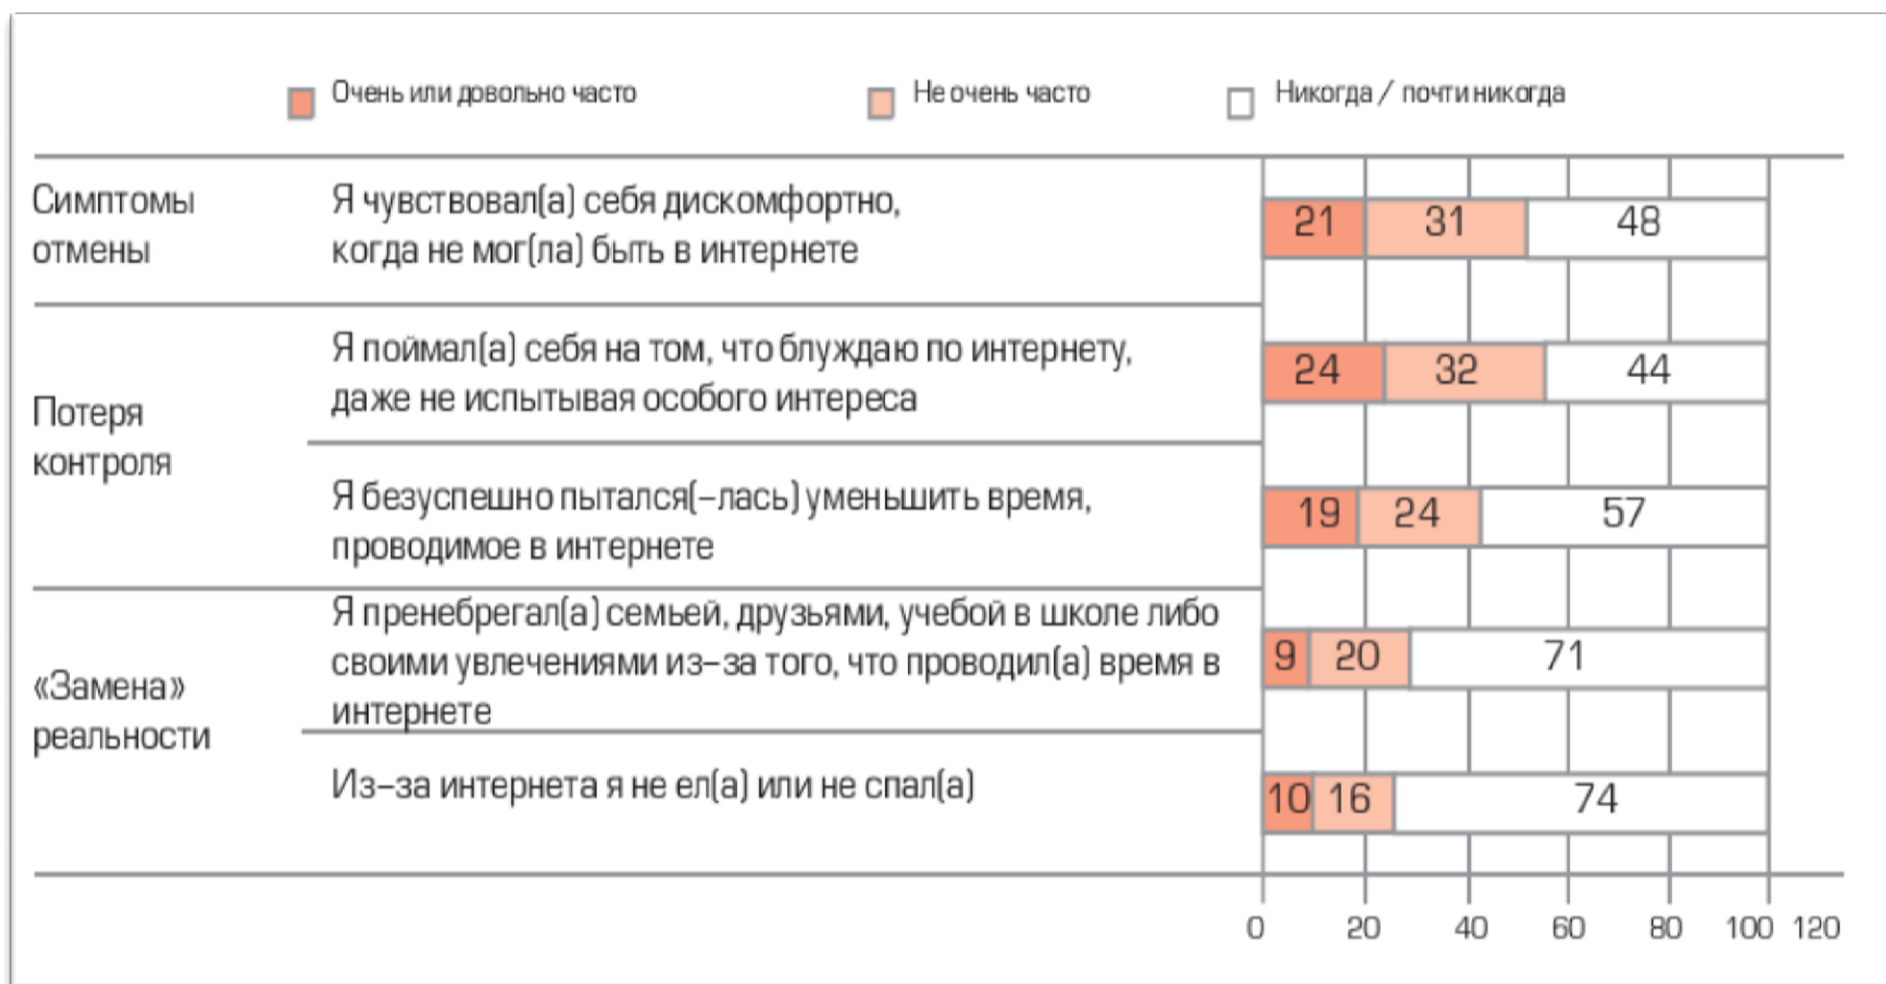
Очень или довольно часто
Не очень часто
Никогда / почти никогда

| | | | | |
|---|---|---|---|---|
| Симптомы отмены | Я чувствовал(а) себя дискомфортно, когда не мог(ла) быть в интернете | 21 | 31 | 48 |
| Потеря контроля | Я поймал(а) себя на том, что блуждаю по интернету, даже не испытывая особого интереса | 24 | 32 | 44 |
| | Я безуспешно пытался(-лась) уменьшить время, проводимое в интернете | 19 | 24 | 57 |
| «Замена» реальности | Я пренебрегал(а) семьей, друзьями, учебой в школе либо своими увлечениями из-за того, что проводил(а) время в интернете | 9 | 20 | 71 |
| | Из-за интернета я не ел(а) или не спал(а) | 10 | 16 | 74 |

0 20 40 60 80 100 120